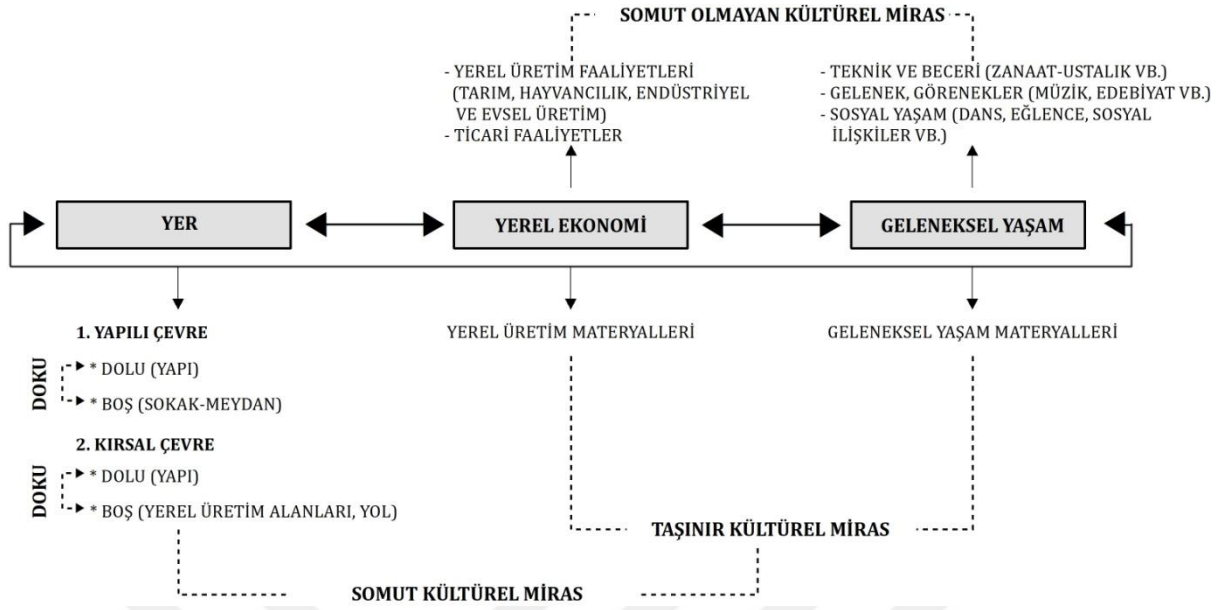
SOMUT OLMAYAN KÜLTÜREL MİRAS

- YEREL ÜRETİM FAALİYETLERİ (TARIM, HAYVANCILIK, ENDÜSTRİYEL VE EVSEL ÜRETİM)
- TİCARİ FAALİYETLER

- TEKNİK VE BECERİ (ZANAAT-USTALIK VB.)
- GELENEK, GÖRENEKLER (MÜZİK, EDEBİYAT VB.)
- SOSYAL YAŞAM (DANS, EĞLENCE, SOSYAL İLİŞKİLER VB.)

YER

YEREL EKONOMİ

GELENEKSEL YAŞAM

1. YAPILI ÇEVRE

DOKU

* DOLU (YAPI)
* BOŞ (SOKAK-MEYDAN)

2. KIRSAL ÇEVRE

DOKU

* DOLU (YAPI)
* BOŞ (YEREL ÜRETİM ALANLARI, YOL)

YEREL ÜRETİM MATERYALLERİ

GELENEKSEL YAŞAM MATERYALLERİ

TAŞINIR KÜLTÜREL MİRAS

SOMUT KÜLTÜREL MİRAS